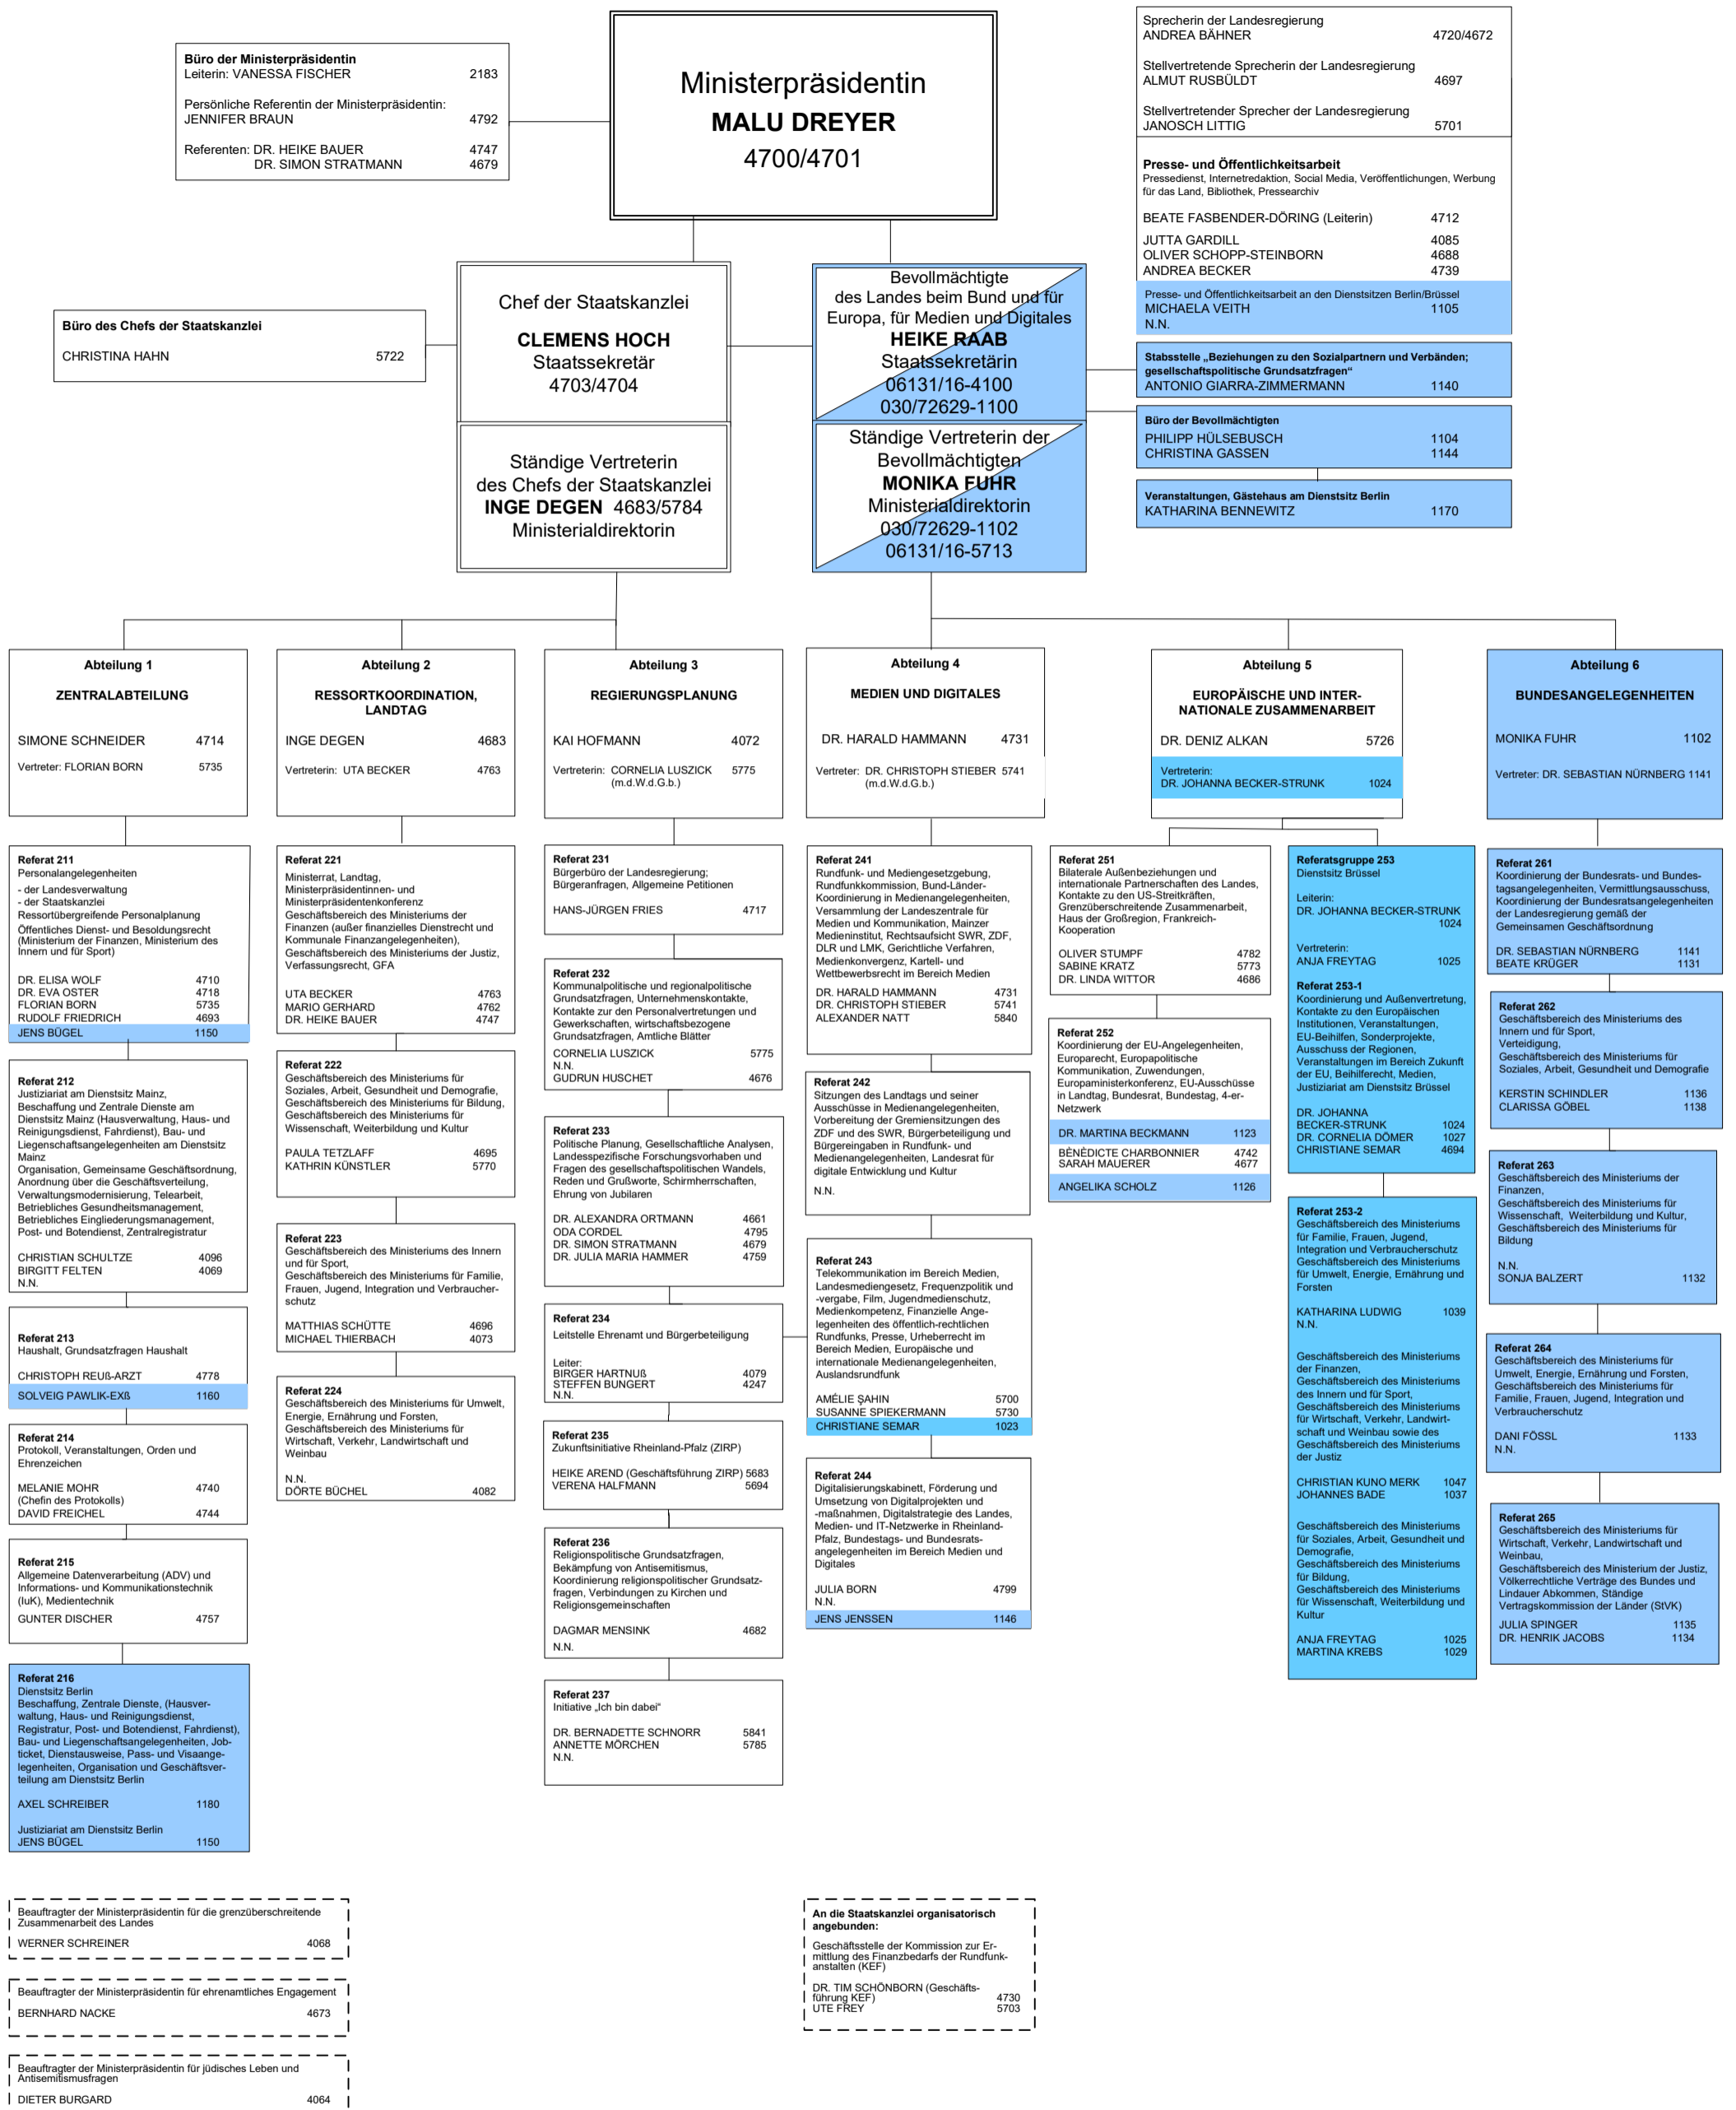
Büro der Ministerpräsidentin
Leiterin: VANESSA FISCHER 2183

Persönliche Referentin der Ministerpräsidentin:
JENNIFER BRAUN 4792

Referenten: DR. HEIKE BAUER 4747
DR. SIMON STRATMANN 4679

Ministerpräsidentin
MALU DREYER
4700/4701

Sprecherin der Landesregierung
ANDREA BÄHNER 4720/4672

Stellvertretende Sprecherin der Landesregierung
ALMUT RUSBÜLDT 4697

Stellvertretender Sprecher der Landesregierung
JANOSCH LITTIG 5701

Presse- und Öffentlichkeitsarbeit
Pressedienst, Internetredaktion, Social Media, Veröffentlichungen, Werbung für das Land, Bibliothek, Pressearchiv

BEATE FASBENDER-DÖRING (Leiterin) 4712

JUTTA GARDILL 4085
OLIVER SCHOPP-STEINBORN 4688
ANDREA BECKER 4739

Presse- und Öffentlichkeitsarbeit an den Dienstsitzen Berlin/Brüssel
MICHAELA VEITH 1105
N.N.

Büro des Chefs der Staatskanzlei
CHRISTINA HAHN 5722

Chef der Staatskanzlei
CLEMENS HOCH
Staatssekretär
4703/4704

Ständige Vertreterin des Chefs der Staatskanzlei
INGE DEGEN 4683/5784
Ministerialdirektorin

Bevollmächtigte des Landes beim Bund und für Europa, für Medien und Digitales
HEIKE RAAB
Staatssekretärin
06131/16-4100
030/72629-1100

Ständige Vertreterin der Bevollmächtigten
MONIKA FUHR
Ministerialdirektorin
030/72629-1102
06131/16-5713

Stabsstelle „Beziehungen zu den Sozialpartnern und Verbänden; gesellschaftspolitische Grundsatzfragen“
ANTONIO GIARRA-ZIMMERMANN 1140

Büro der Bevollmächtigten
PHILIPP HÜLSEBUSCH 1104
CHRISTINA GASSEN 1144

Veranstaltungen, Gästehaus am Dienstsitz Berlin
KATHARINA BENNEWITZ 1170

Abteilung 1
ZENTRALABTEILUNG
SIMONE SCHNEIDER 4714
Vertreter: FLORIAN BORN 5735

Referat 211
Personalangelegenheiten
- der Landesverwaltung
- der Staatskanzlei
Ressortübergreifende Personalplanung
Öffentliches Dienst- und Besoldungsrecht (Ministerium der Finanzen, Ministerium des Innern und für Sport)
DR. ELISA WOLF 4710
DR. EVA OSTER 4718
FLORIAN BORN 5735
RUDOLF FRIEDRICH 4693
JENS BÜGEL 1150

Referat 212
Justiziariat am Dienstsitz Mainz, Beschaffung und Zentrale Dienste am Dienstsitz Mainz (Hausverwaltung, Haus- und Reinigungsdienst, Fahrdienst), Bau- und Liegenschaftsangelegenheiten am Dienstsitz Mainz
Organisation, Gemeinsame Geschäftsordnung, Anordnung über die Geschäftsverteilung, Verwaltungsmodernisierung, Telearbeit, Betriebliches Gesundheitsmanagement, Betriebliches Eingliederungsmanagement, Post- und Botendienst, Zentralregistratur
CHRISTIAN SCHULTZE 4096
BIRGITT FELTEN 4069
N.N.

Referat 213
Haushalt, Grundsatzfragen Haushalt
CHRISTOPH REUß-ARZT 4778
SOLVEIG PAWLIK-EXß 1160

Referat 214
Protokoll, Veranstaltungen, Orden und Ehrenzeichen
MELANIE MOHR 4740
(Chefin des Protokolls)
DAVID FREICHEL 4744

Referat 215
Allgemeine Datenverarbeitung (ADV) und Informations- und Kommunikationstechnik (IuK), Medientechnik
GUNTER DISCHER 4757

Referat 216
Dienstsitz Berlin
Beschaffung, Zentrale Dienste, (Hausverwaltung, Haus- und Reinigungsdienst, Registratur, Post- und Botendienst, Fahrdienst), Bau- und Liegenschaftsangelegenheiten, Jobticket, Dienstausweise, Pass- und Visaangelegenheiten, Organisation und Geschäftsverteilung am Dienstsitz Berlin
AXEL SCHREIBER 1180
Justiziariat am Dienstsitz Berlin
JENS BÜGEL 1150

Abteilung 2
RESSORTKOORDINATION, LANDTAG
INGE DEGEN 4683
Vertreterin: UTA BECKER 4763

Referat 221
Ministerrat, Landtag, Ministerpräsidentinnen- und Ministerpräsidentenkonferenz
Geschäftsbereich des Ministeriums der Finanzen (außer finanzielles Dienstrecht und Kommunale Finanzangelegenheiten), Geschäftsbereich des Ministeriums der Justiz, Verfassungsrecht, GFA
UTA BECKER 4763
MARIO GERHARD 4762
DR. HEIKE BAUER 4747

Referat 222
Geschäftsbereich des Ministeriums für Soziales, Arbeit, Gesundheit und Demografie, Geschäftsbereich des Ministeriums für Bildung, Geschäftsbereich des Ministeriums für Wissenschaft, Weiterbildung und Kultur
PAULA TETZLAFF 4695
KATHRIN KÜNSTLER 5770

Referat 223
Geschäftsbereich des Ministeriums des Innern und für Sport,
Geschäftsbereich des Ministeriums für Familie, Frauen, Jugend, Integration und Verbraucherschutz
MATTHIAS SCHÜTTE 4696
MICHAEL THIERBACH 4073

Referat 224
Geschäftsbereich des Ministeriums für Umwelt, Energie, Ernährung und Forsten, Geschäftsbereich des Ministeriums für Wirtschaft, Verkehr, Landwirtschaft und Weinbau
N.N.
DÖRTE BÜCHEL 4082

Abteilung 3
REGIERUNGSPLANUNG
KAI HOFMANN 4072
Vertreterin: CORNELIA LUSZICK 5775
(m.d.W.d.G.b.)

Referat 231
Bürgerbüro der Landesregierung; Bürgeranfragen, Allgemeine Petitionen
HANS-JÜRGEN FRIES 4717

Referat 232
Kommunalpolitische und regionalpolitische Grundsatzfragen, Unternehmenskontakte, Kontakte zur den Personalvertretungen und Gewerkschaften, wirtschaftsbezogene Grundsatzfragen, Amtliche Blätter
CORNELIA LUSZICK 5775
N.N.
GUDRUN HUSCHET 4676

Referat 233
Politische Planung, Gesellschaftliche Analysen, Landesspezifische Forschungsvorhaben und Fragen des gesellschaftspolitischen Wandels, Reden und Grußworte, Schirmherrschaften, Ehrung von Jubilaren
DR. ALEXANDRA ORTMANN 4661
ODA CORDEL 4795
DR. SIMON STRATMANN 4679
DR. JULIA MARIA HAMMER 4759

Referat 234
Leitstelle Ehrenamt und Bürgerbeteiligung
Leiter:
BIRGER HARTNUß 4079
STEFFEN BUNGERT 4247
N.N.

Referat 235
Zukunftsinitiative Rheinland-Pfalz (ZIRP)
HEIKE AREND (Geschäftsführung ZIRP) 5683
VERENA HALFMANN 5694

Referat 236
Religionspolitische Grundsatzfragen, Bekämpfung von Antisemitismus, Koordinierung religionspolitischer Grundsatzfragen, Verbindungen zu Kirchen und Religionsgemeinschaften
DAGMAR MENSINK 4682
N.N.

Referat 237
Initiative „Ich bin dabei“
DR. BERNADETTE SCHNORR 5841
ANNETTE MÖRCHEN 5785
N.N.

Abteilung 4
MEDIEN UND DIGITALES
DR. HARALD HAMMANN 4731
Vertreter: DR. CHRISTOPH STIEBER 5741
(m.d.W.d.G.b.)

Referat 241
Rundfunk- und Mediengesetzgebung, Rundfunkkommission, Bund-Länder-Koordinierung in Medienangelegenheiten, Versammlung der Landeszentrale für Medien und Kommunikation, Mainzer Medieninstitut, Rechtsaufsicht SWR, ZDF, DLR und LMK, Gerichtliche Verfahren, Medienkonvergenz, Kartell- und Wettbewerbsrecht im Bereich Medien
DR. HARALD HAMMANN 4731
DR. CHRISTOPH STIEBER 5741
ALEXANDER NATT 5840

Referat 242
Sitzungen des Landtags und seiner Ausschüsse in Medienangelegenheiten, Vorbereitung der Gremiensitzungen des ZDF und des SWR, Bürgerbeteiligung und Bürgereingaben in Rundfunk- und Medienangelegenheiten, Landesrat für digitale Entwicklung und Kultur
N.N.

Referat 243
Telekommunikation im Bereich Medien, Landesmediengesetz, Frequenzpolitik und -vergabe, Film, Jugendmedienschutz, Medienkompetenz, Finanzielle Angelegenheiten des öffentlich-rechtlichen Rundfunks, Presse, Urheberrecht im Bereich Medien, Europäische und internationale Medienangelegenheiten, Auslandsrundfunk
AMÉLIE ŞAHIN 5700
SUSANNE SPIEKERMANN 5730
CHRISTIANE SEMAR 1023

Referat 244
Digitalisierungskabinett, Förderung und Umsetzung von Digitalprojekten und -maßnahmen, Digitalstrategie des Landes, Medien- und IT-Netzwerke in Rheinland-Pfalz, Bundestags- und Bundesratsangelegenheiten im Bereich Medien und Digitales
JULIA BORN 4799
N.N.
JENS JENSSEN 1146

Abteilung 5
EUROPÄISCHE UND INTERNATIONALE ZUSAMMENARBEIT
DR. DENIZ ALKAN 5726
Vertreterin:
DR. JOHANNA BECKER-STRUNK 1024

Referat 251
Bilaterale Außenbeziehungen und internationale Partnerschaften des Landes, Kontakte zu den US-Streitkräften, Grenzüberschreitende Zusammenarbeit, Haus der Großregion, Frankreich-Kooperation
OLIVER STUMPF 4782
SABINE KRATZ 5773
DR. LINDA WITTOR 4686

Referat 252
Koordinierung der EU-Angelegenheiten, Europarecht, Europapolitische Kommunikation, Zuwendungen, Europaministerkonferenz, EU-Ausschüsse in Landtag, Bundesrat, Bundestag, 4-er-Netzwerk
DR. MARTINA BECKMANN 1123
BÉNÉDICTE CHARBONNIER 4742
SARAH MAUERER 4677
ANGELIKA SCHOLZ 1126

Referatsgruppe 253
Dienstsitz Brüssel
Leiterin:
DR. JOHANNA BECKER-STRUNK 1024
Vertreterin:
ANJA FREYTAG 1025

Referat 253-1
Koordinierung und Außenvertretung, Kontakte zu den Europäischen Institutionen, Veranstaltungen, EU-Beihilfen, Sonderprojekte, Ausschuss der Regionen, Investitionen im Bereich Zukunft der EU, Beihilferecht, Medien, Justiziariat am Dienstsitz Brüssel
DR. JOHANNA BECKER-STRUNK 1024
DR. CORNELIA DÖMER 1027
CHRISTIANE SEMAR 4694

Referat 253-2
Geschäftsbereich des Ministeriums für Familie, Frauen, Jugend, Integration und Verbraucherschutz
Geschäftsbereich des Ministeriums für Umwelt, Energie, Ernährung und Forsten
KATHARINA LUDWIG 1039
N.N.
Geschäftsbereich des Ministeriums der Finanzen, Geschäftsbereich des Ministeriums des Innern und für Sport, Geschäftsbereich des Ministeriums für Wirtschaft, Verkehr, Landwirtschaft und Weinbau sowie des Geschäftsbereich des Ministeriums der Justiz
CHRISTIAN KUNO MERK 1047
JOHANNES BADE 1037
Geschäftsbereich des Ministeriums für Soziales, Arbeit, Gesundheit und Demografie, Geschäftsbereich des Ministeriums für Bildung, Geschäftsbereich des Ministeriums für Wissenschaft, Weiterbildung und Kultur
ANJA FREYTAG 1025
MARTINA KREBS 1029

Abteilung 6
BUNDESANGELEGENHEITEN
MONIKA FUHR 1102
Vertreter: DR. SEBASTIAN NÜRNBERG 1141

Referat 261
Koordinierung der Bundesrats- und Bundestagsangelegenheiten, Vermittlungsausschuss, Koordinierung der Bundesratsangelegenheiten der Landesregierung gemäß der Gemeinsamen Geschäftsordnung
DR. SEBASTIAN NÜRNBERG 1141
BEATE KRÜGER 1131

Referat 262
Geschäftsbereich des Ministeriums des Innern und für Sport, Verteidigung, Geschäftsbereich des Ministeriums für Soziales, Arbeit, Gesundheit und Demografie
KERSTIN SCHINDLER 1136
CLARISSA GÖBEL 1138

Referat 263
Geschäftsbereich des Ministeriums der Finanzen, Geschäftsbereich des Ministeriums für Wissenschaft, Weiterbildung und Kultur, Geschäftsbereich des Ministeriums für Bildung
N.N.
SONJA BALZERT 1132

Referat 264
Geschäftsbereich des Ministeriums für Umwelt, Energie, Ernährung und Forsten, Geschäftsbereich des Ministeriums für Familie, Frauen, Jugend, Integration und Verbraucherschutz
DANI FÖSSL 1133
N.N.

Referat 265
Geschäftsbereich des Ministeriums für Wirtschaft, Verkehr, Landwirtschaft und Weinbau, Geschäftsbereich des Ministerium der Justiz, Völkerrechtliche Verträge des Bundes und Lindauer Abkommen, Ständige Vertragskommission der Länder (StVK)
JULIA SPINGER 1135
DR. HENRIK JACOBS 1134

Beauftragter der Ministerpräsidentin für die grenzüberschreitende Zusammenarbeit des Landes
WERNER SCHREINER 4068

Beauftragter der Ministerpräsidentin für ehrenamtliches Engagement
BERNHARD NACKE 4673

Beauftragter der Ministerpräsidentin für jüdisches Leben und Antisemitismusfragen
DIETER BURGARD 4064

An die Staatskanzlei organisatorisch angebunden:
Geschäftsstelle der Kommission zur Ermittlung des Finanzbedarfs der Rundfunkanstalten (KEF)
DR. TIM SCHÖNBORN (Geschäftsführung KEF) 4730
UTE FREY 5703